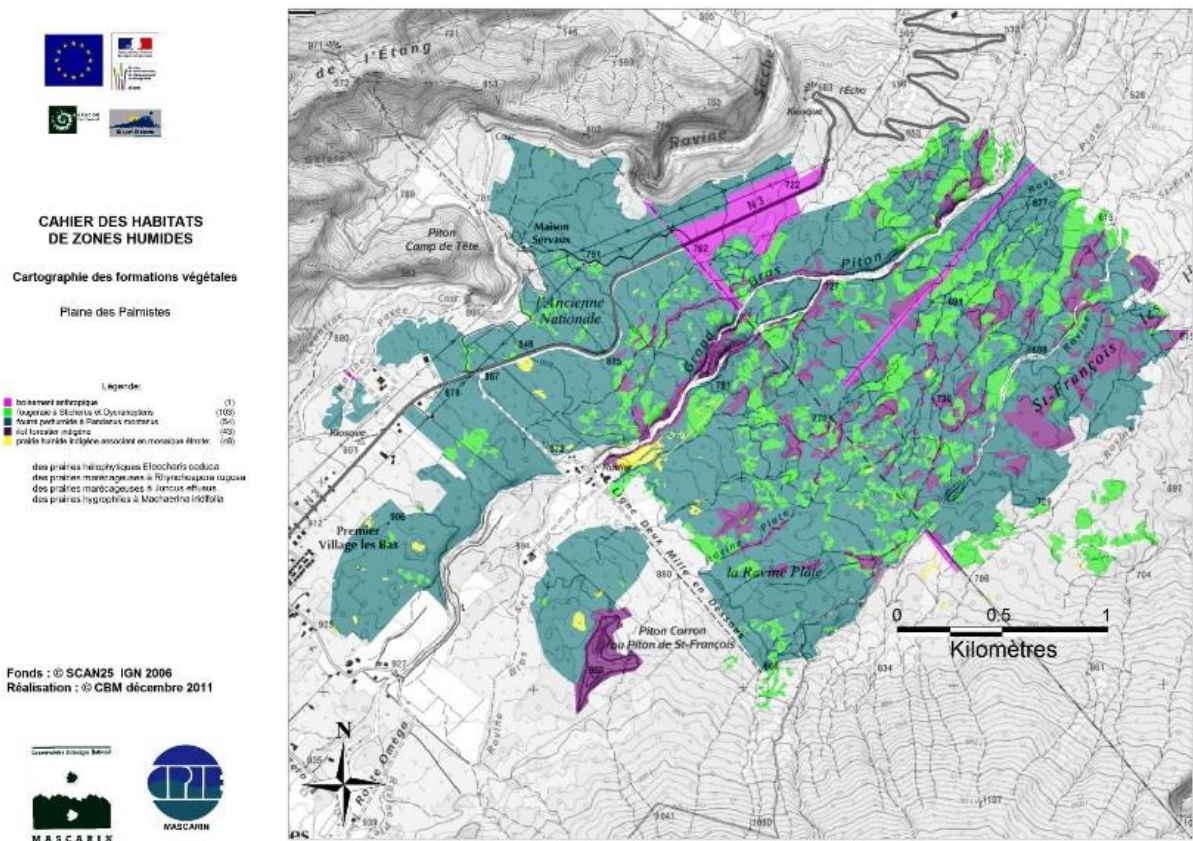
CAHIER DES HABITATS DE ZONES HUMIDES

Cartographie des formations végétales

Plaine des Palmistes

Légende:

boisement anthropique (1)
fougeraie à Sticherus et Dicranopteris (103)
fourré pertuisé à Pandanus montanus (54)
sol forestier indigène (43)
prairie humide indigène associant en mosaïque étroite: (48)

des prairies hélophytiques Eleocharis coduca
des prairies marécageuses à Rhynchospora rugosa
des prairies marécageuses à Juncus effusus
des prairies hygrophiles à Machaerina iridifolia

Fonds : © SCAN25 IGN 2006
Réalisation : © CBM décembre 2011

MASCARIN

CPIE

MASCARIN

de l'Étang

Ravine Sèche

Kiosque

l'Écho

Maison Servaux

Piton Camp de Tête

N3

Grand Bras Piton

l'Ancienne Nationale

St-François

Premier Village les Bas

la Ravine Plate

Piton Corron ou Piton de St-François

Ligne Deux Mille en Dessous

Route Omega

N

0 0.5 1

Kilomètres

722

762

727

781

848

867

874

906

927

950

860

786

704

634

1041

1050

1107